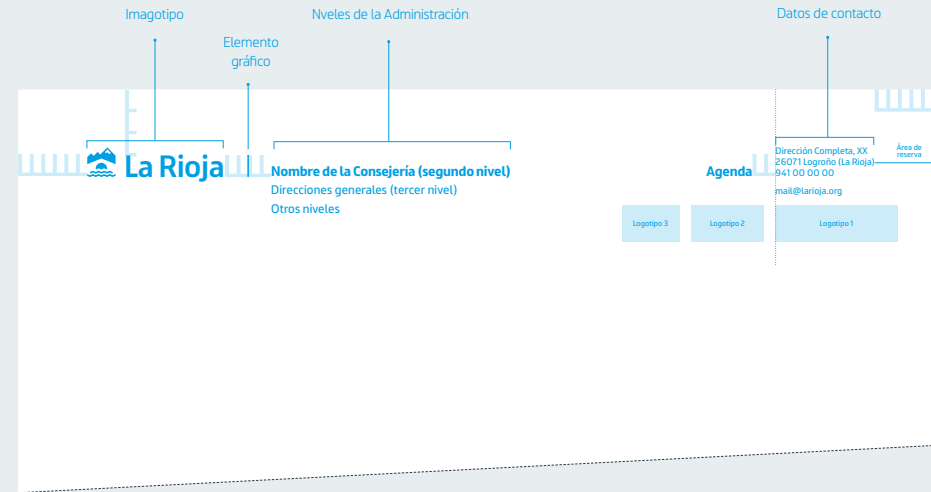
Imagotipo

Elemento gráfico

Nveles de la Administración

Datos de contacto

La Rioja

Nombre de la Consejería (segundo nivel)
Direcciones generales (tercer nivel)
Otros niveles

Agenda

Dirección Completa, XX
26071 Logroño (La Rioja)
941 00 00 00
mail@larioja.org

Área de reserva

Logotipo 3

Logotipo 2

Logotipo 1